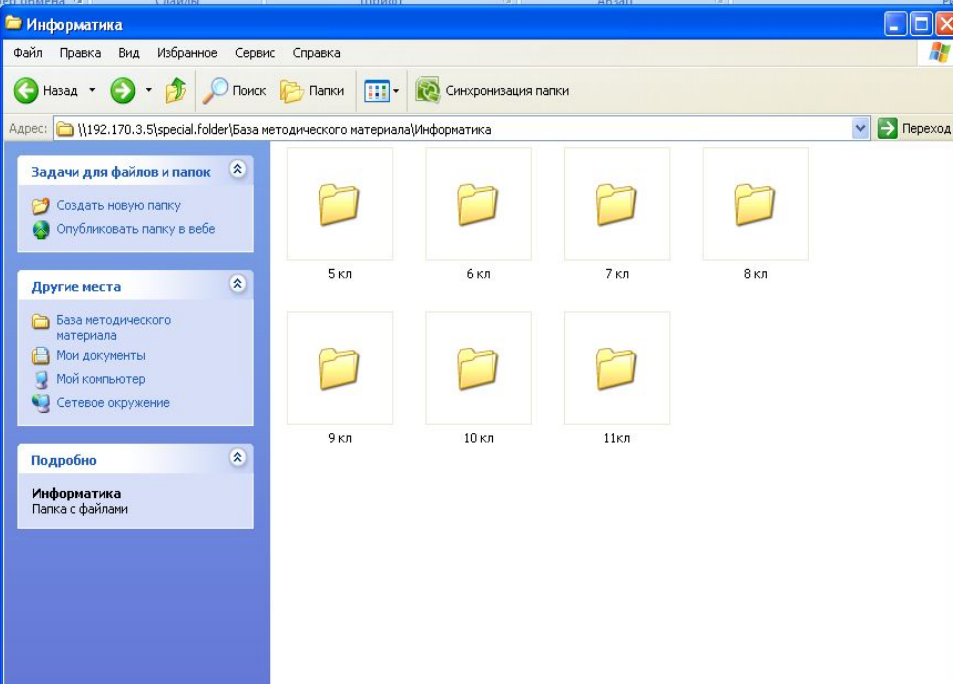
Информатика

Файл Правка Вид Избранное Сервис Справка

Назад Поиск Папки Синхронизация папки

Адрес: \\192.170.3.5\special.folder\База методического материала\Информатика

Переход

Задачи для файлов и папок

Создать новую папку

Опубликовать папку в вебе

Другие места

База методического материала

Мои документы

Мой компьютер

Сетевое окружение

Подробно

Информатика

Папка с файлами

5 кл

6 кл

7 кл

8 кл

9 кл

10 кл

11кл